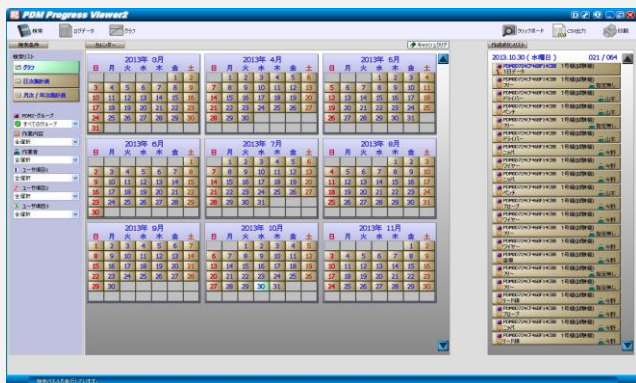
PDM Progress Viewer2

検索 | ログデータ | グラフ

クリップボード | CSV出力 | 印刷

検索条件

検索リスト

グラフ

日次集計表

月次／年次集計表

PDMグループ
すべてのグループ

作業内容
全選択

作業者
全選択

ユーザ項目1
全選択

ユーザ項目2
全選択

ユーザ項目3
全選択

カレンダー

キャッシュクリア

2013年 3月
日 月 火 水 木 金 土
1 2
3 4 5 6 7 8 9
10 11 12 13 14 15 16
17 18 19 20 21 22 23
24 25 26 27 28 29 30
31

2013年 4月
日 月 火 水 木 金 土
1 2 3 4 5 6
7 8 9 10 11 12 13
14 15 16 17 18 19 20
21 22 23 24 25 26 27
28 29 30

2013年 5月
日 月 火 水 木 金 土
1 2 3 4
5 6 7 8 9 10 11
12 13 14 15 16 17 18
19 20 21 22 23 24 25
26 27 28 29 30 31

2013年 6月
日 月 火 水 木 金 土
1
2 3 4 5 6 7 8
9 10 11 12 13 14 15
16 17 18 19 20 21 22
23 24 25 26 27 28 29
30

2013年 7月
日 月 火 水 木 金 土
1 2 3 4 5 6
7 8 9 10 11 12 13
14 15 16 17 18 19 20
21 22 23 24 25 26 27
28 29 30 31

2013年 8月
日 月 火 水 木 金 土
1 2 3
4 5 6 7 8 9 10
11 12 13 14 15 16 17
18 19 20 21 22 23 24
25 26 27 28 29 30 31

2013年 9月
日 月 火 水 木 金 土
1 2 3 4 5 6 7
8 9 10 11 12 13 14
15 16 17 18 19 20 21
22 23 24 25 26 27 28
29 30

2013年 10月
日 月 火 水 木 金 土
1 2 3 4 5
6 7 8 9 10 11 12
13 14 15 16 17 18 19
20 21 22 23 24 25 26
27 28 29 30 31

2013年 11月
日 月 火 水 木 金 土
1 2
3 4 5 6 7 8 9
10 11 12 13 14 15 16
17 18 19 20 21 22 23
24 25 26 27 28 29 30

作成者リスト

2013.10.30 ( 水曜日 ) 021 / 064

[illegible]

検索が終了しています。